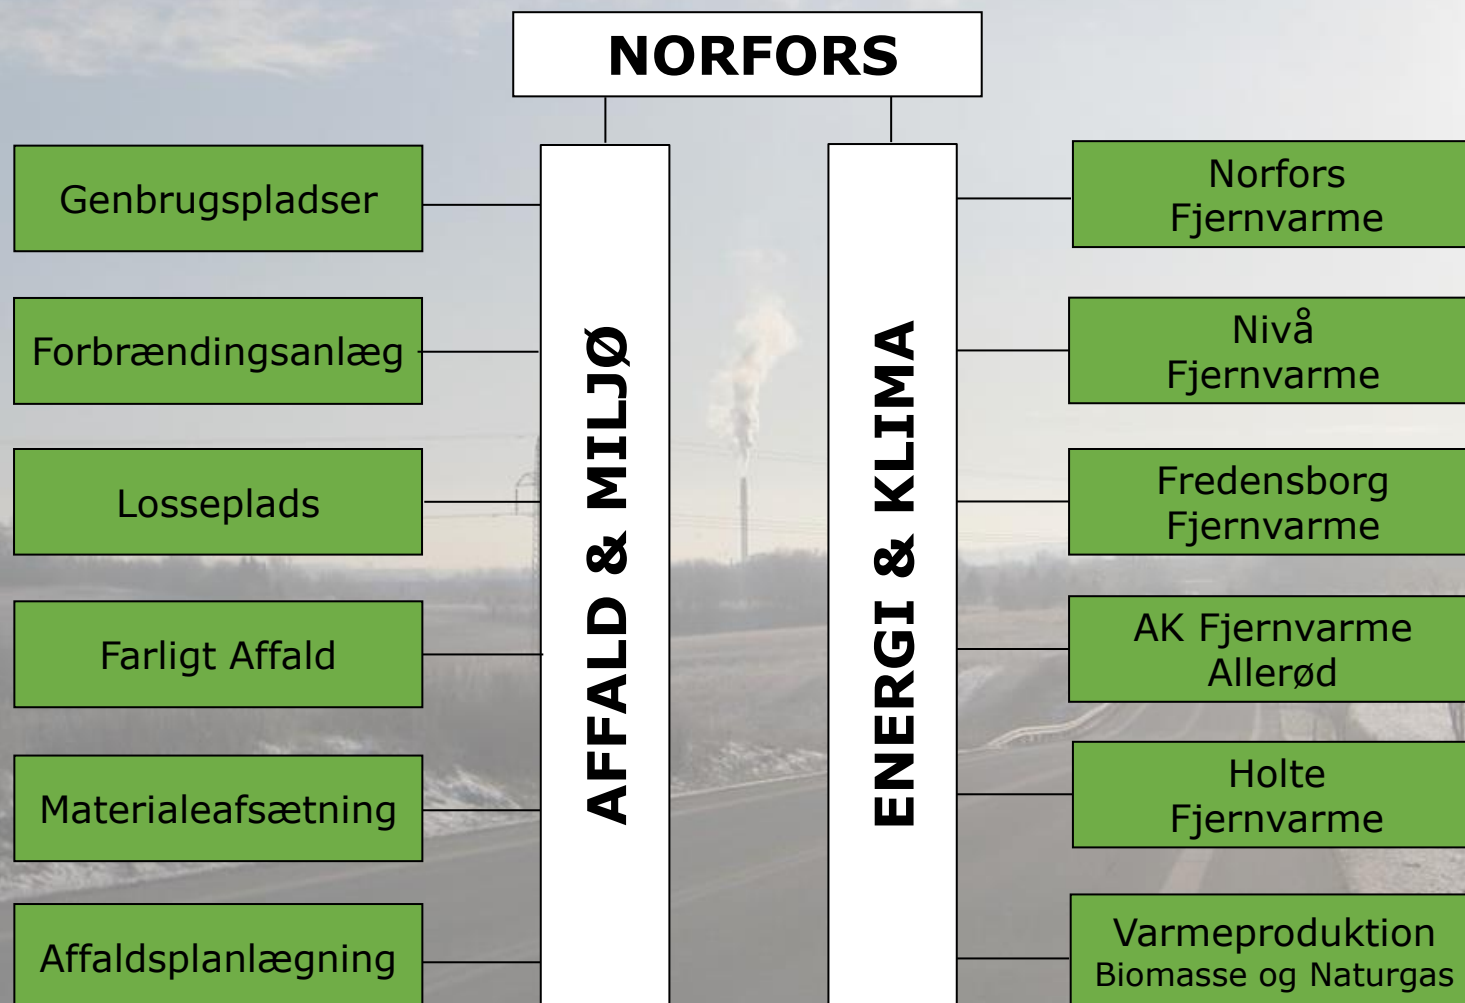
NORFORS

AFFALD & MILJØ

Genbrugspladser

Forbrændingsanlæg

Lossplads

Farligt Affald

Materialeafsætning

Affaldsplanlægning

ENERGI & KLIMA

Norfors Fjernvarme

Nivå Fjernvarme

Fredensborg Fjernvarme

AK Fjernvarme Allerød

Holte Fjernvarme

Varmeproduktion Biomasse og Naturgas